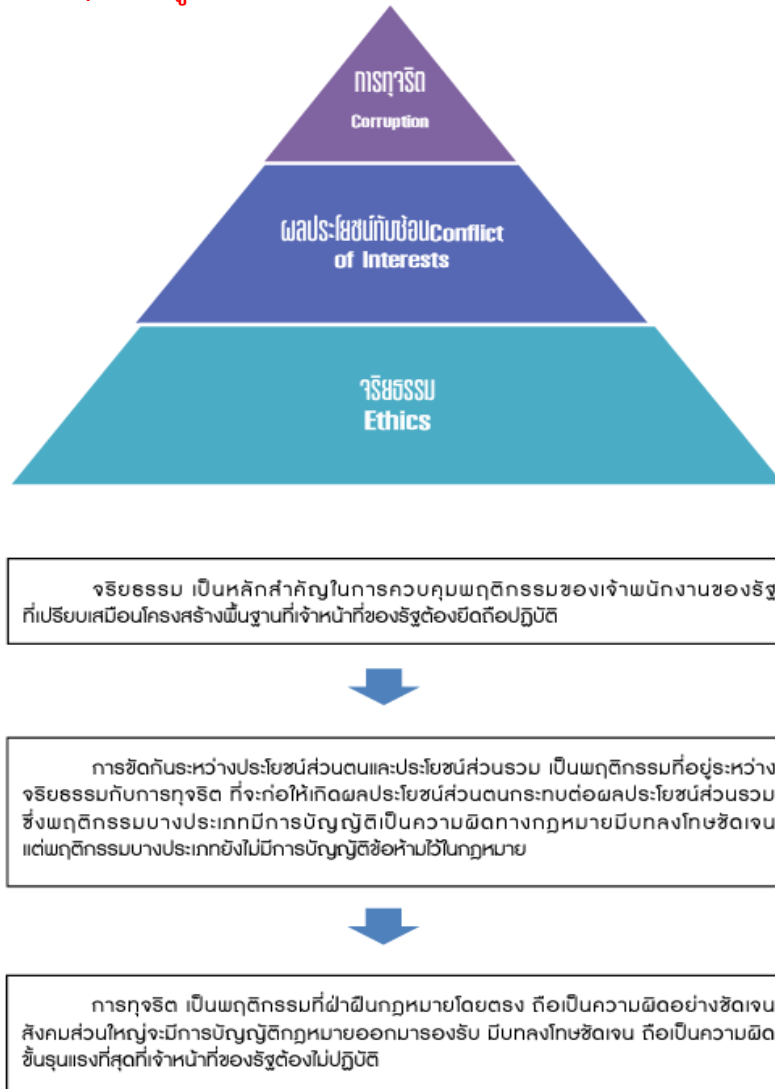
การทุจริต
Corruption

ผลประโยชน์ทับซ้อนConflict of Interests

จริยธรรม
Ethics

จริยธรรม เป็นหลักสำคัญในการควบคุมพฤติกรรมของเจ้าพนักงานของรัฐ ที่เปรียบเสมือนโครงสร้างพื้นฐานที่เจ้าหน้าที่ของรัฐต้องยึดถือปฏิบัติ

การขัดกันระหว่างประโยชน์ส่วนตนและประโยชน์ส่วนรวม เป็นพฤติกรรมที่อยู่ระหว่าง จริยธรรมกับการทุจริต ที่จะก่อให้เกิดผลประโยชน์ส่วนตนกระทบต่อผลประโยชน์ส่วนรวม ซึ่งพฤติกรรมบางประเภทมีการบัญญัติเป็นความผิดทางกฎหมายมีบทลงโทษชัดเจน แต่พฤติกรรมบางประเภทยังไม่มีการบัญญัติข้อห้ามไว้ในกฎหมาย

การทุจริต เป็นพฤติกรรมที่ฝ่าฝืนกฎหมายโดยตรง ถือเป็นความผิดอย่างชัดเจน สังคมส่วนใหญ่จะมีการบัญญัติกฎหมายออกมารองรับ มีบทลงโทษชัดเจน ถือเป็นความผิดขั้นรุนแรงที่สุดที่เจ้าหน้าที่ของรัฐต้องไม่ปฏิบัติ